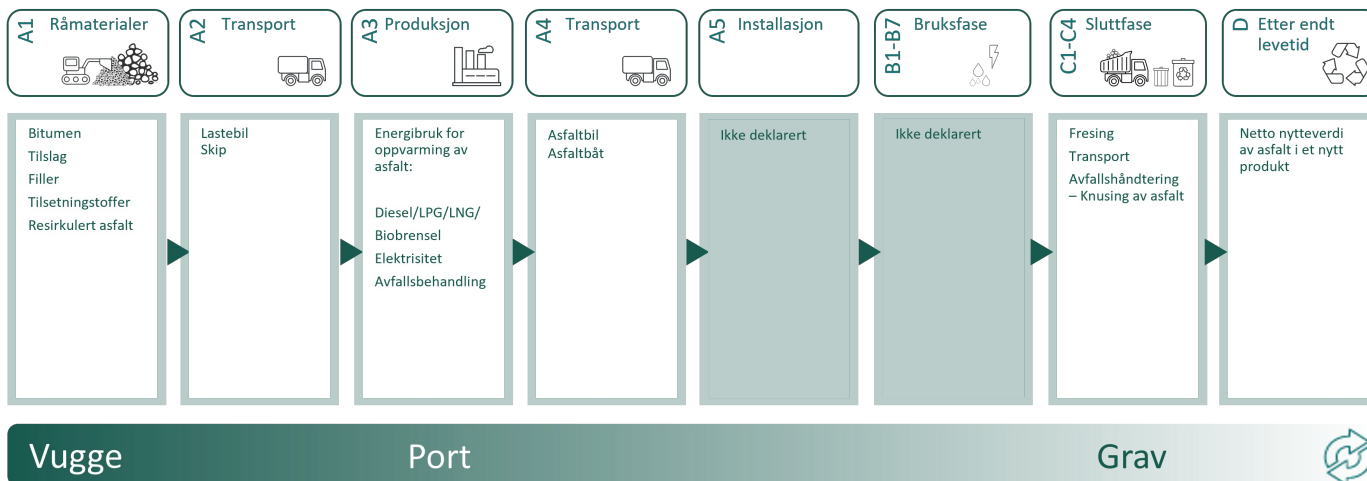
A1 Råmaterialer

A2 Transport

A3 Produksjon

A4 Transport

A5 Installasjon

B1-B7 Bruksfase

C1-C4 Sluttfase

D Etter endt levetid

Bitumen
Tilslag
Filler
Tilsetningstoffer
Resirkulert asfalt

Lastebil
Skip

Energibruk for oppvarming av asfalt:

Diesel/LPG/LNG/
Biobrensel
Elektrisitet
Avfallsbehandling

Asfaltbil
Asfaltbåt

Ikke deklarert

Ikke deklarert

Fresing
Transport
Avfallshåndtering – Knusing av asfalt

Netto nytteverdi av asfalt i et nytt produkt

Vugge

Port

Grav